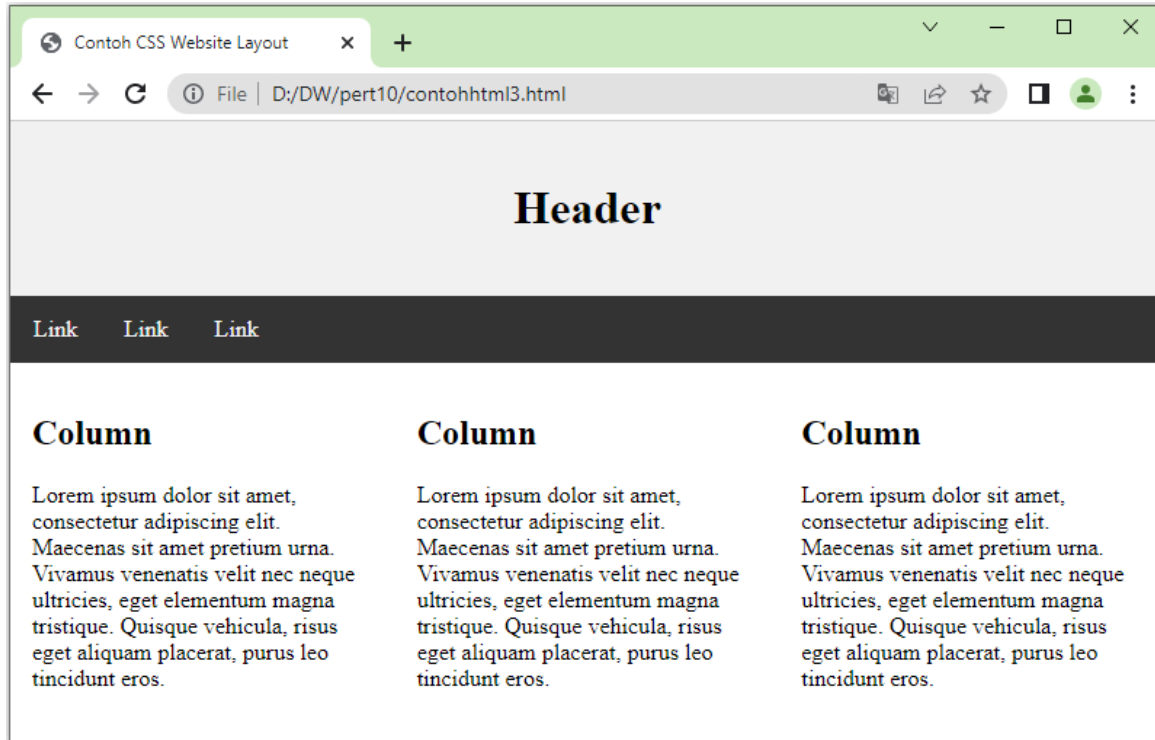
Contoh CSS Website Layout ×

+

File | D:/DW/pert10/contohhtml3.html

Header

Link Link Link

Column

Lorem ipsum dolor sit amet, consectetur adipiscing elit. Maecenas sit amet pretium urna. Vivamus venenatis velit nec neque ultricies, eget elementum magna tristique. Quisque vehicula, risus eget aliquam placerat, purus leo tincidunt eros.

Column

Lorem ipsum dolor sit amet, consectetur adipiscing elit. Maecenas sit amet pretium urna. Vivamus venenatis velit nec neque ultricies, eget elementum magna tristique. Quisque vehicula, risus eget aliquam placerat, purus leo tincidunt eros.

Column

Lorem ipsum dolor sit amet, consectetur adipiscing elit. Maecenas sit amet pretium urna. Vivamus venenatis velit nec neque ultricies, eget elementum magna tristique. Quisque vehicula, risus eget aliquam placerat, purus leo tincidunt eros.